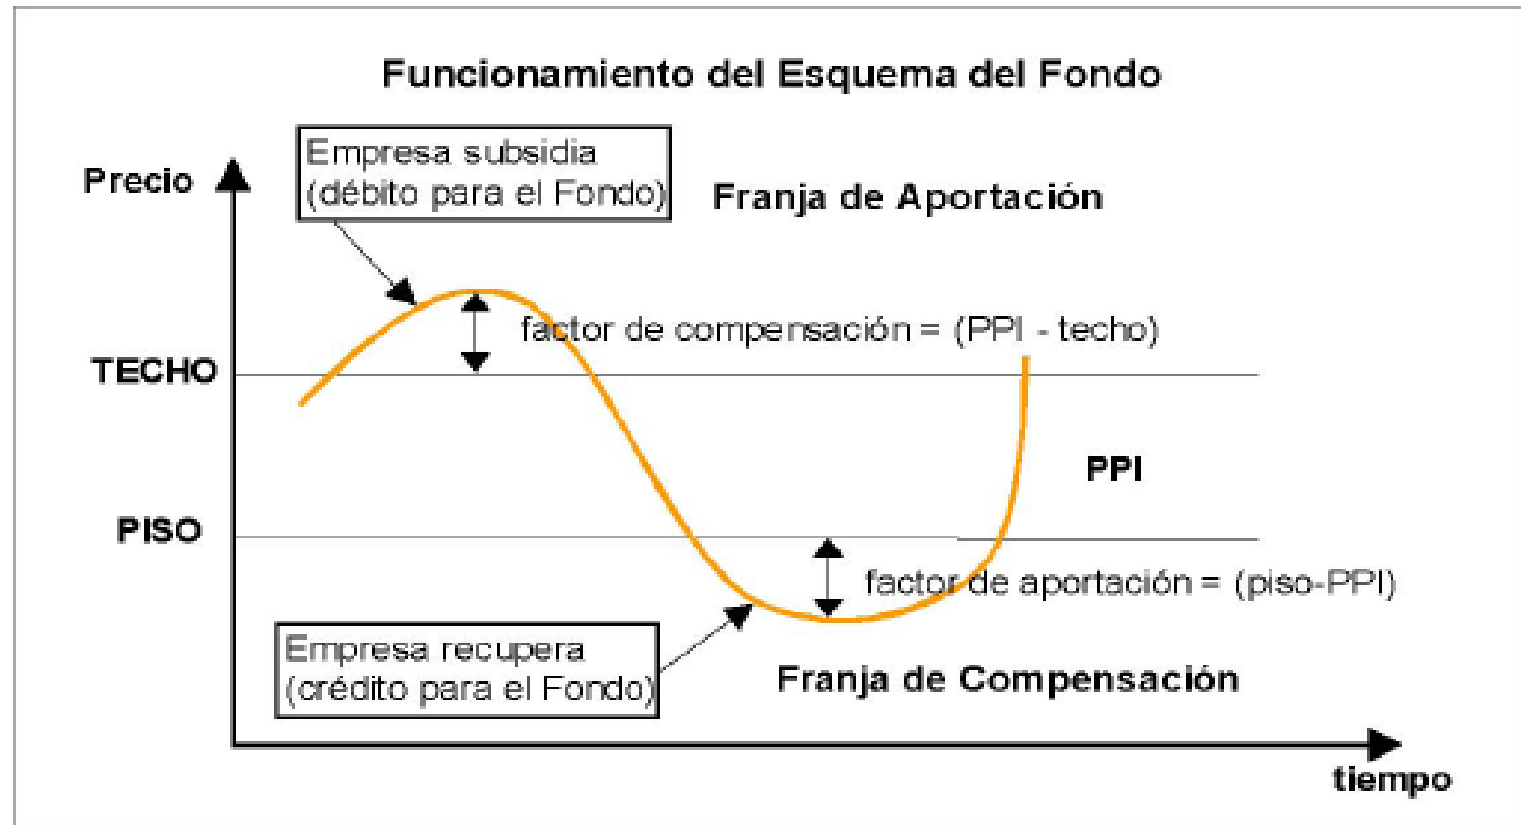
Funcionamiento del Esquema del Fondo

Precio

Empresa subsidia
(débito para el Fondo)

Franja de Aportación

factor de compensación = (PPI - techo)

TECHO

PPI

PISO

factor de aportación = (piso-PPI)

Empresa recupera
(crédito para el Fondo)

Franja de Compensación

tiempo